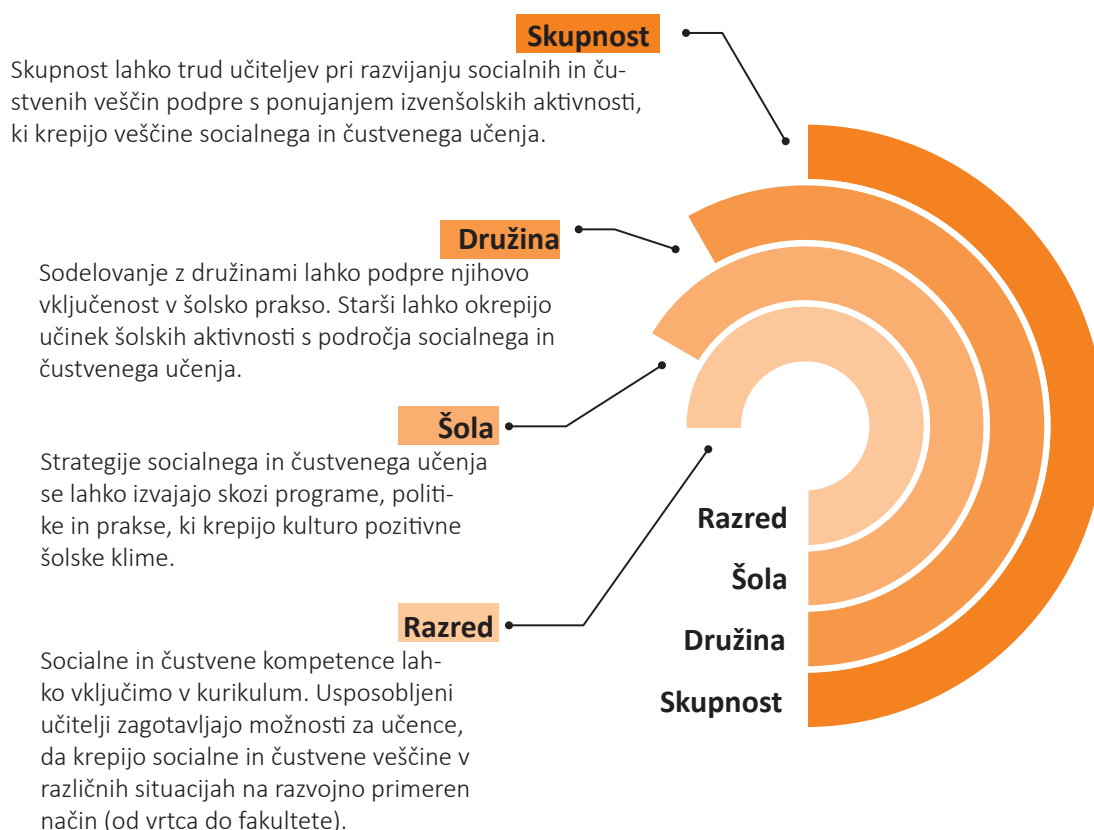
Skupnost

Skupnost lahko trud učiteljev pri razvijanju socialnih in čustvenih veščin podpre s ponujanjem izvenšolskih aktivnosti, ki krepijo veščine socialnega in čustvenega učenja.

Družina

Sodelovanje z družinami lahko podpre njihovo vključenost v šolsko prakso. Starši lahko okrepijo učinek šolskih aktivnosti s področja socialnega in čustvenega učenja.

Šola

Strategije socialnega in čustvenega učenja se lahko izvajajo skozi programe, politike in prakse, ki krepijo kulturo pozitivne šolske klime.

Razred

Socialne in čustvene kompetence lahko vključimo v kurikulum. Usposobljeni učitelji zagotavljajo možnosti za učence, da krepijo socialne in čustvene veščine v različnih situacijah na razvojno primeren način (od vrtca do fakultete).

Razred
Šola
Družina
Skupnost